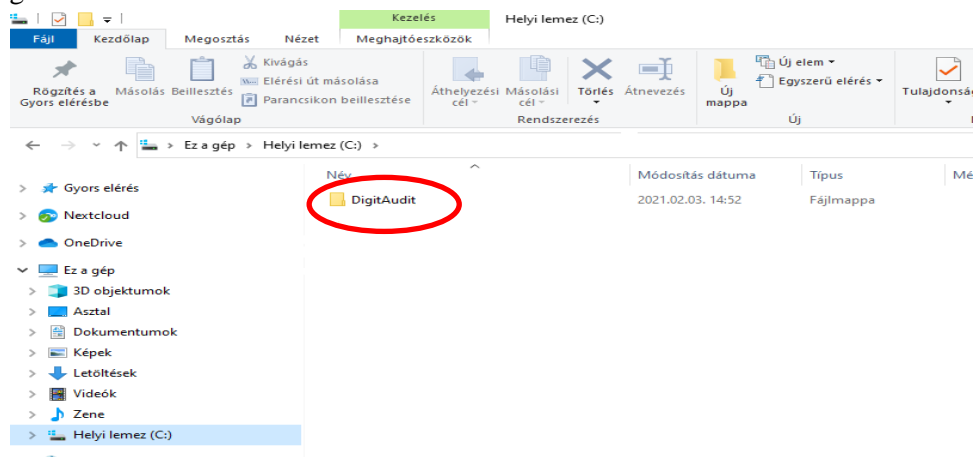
Kezelés
Helyi lemez (C:)
Fájl
Kezdőlap
Megosztás
Nézet
Meghajtóeszközök
Rögzítés a Gyors elérésbe
Másolás
Beillesztés
Kivágás
Elérési út másolása
Parancsikon beillesztése
Vágólap
Áthelyezési cél
Másolási cél
Törlés
Átnevezés
Rendszerezés
Új mappa
Új elem
Egyszerű elérés
Új
Tulajdonság
Ez a gép > Helyi lemez (C:) >
Név
Módosítás dátuma
Típus
Mé
DigitAudit
2021.02.03. 14:52
Fájlmappa
Gyors elérés
Nextcloud
OneDrive
Ez a gép
3D objektumok
Asztal
Dokumentumok
Képek
Letöltések
Videók
Zene
Helyi lemez (C:)